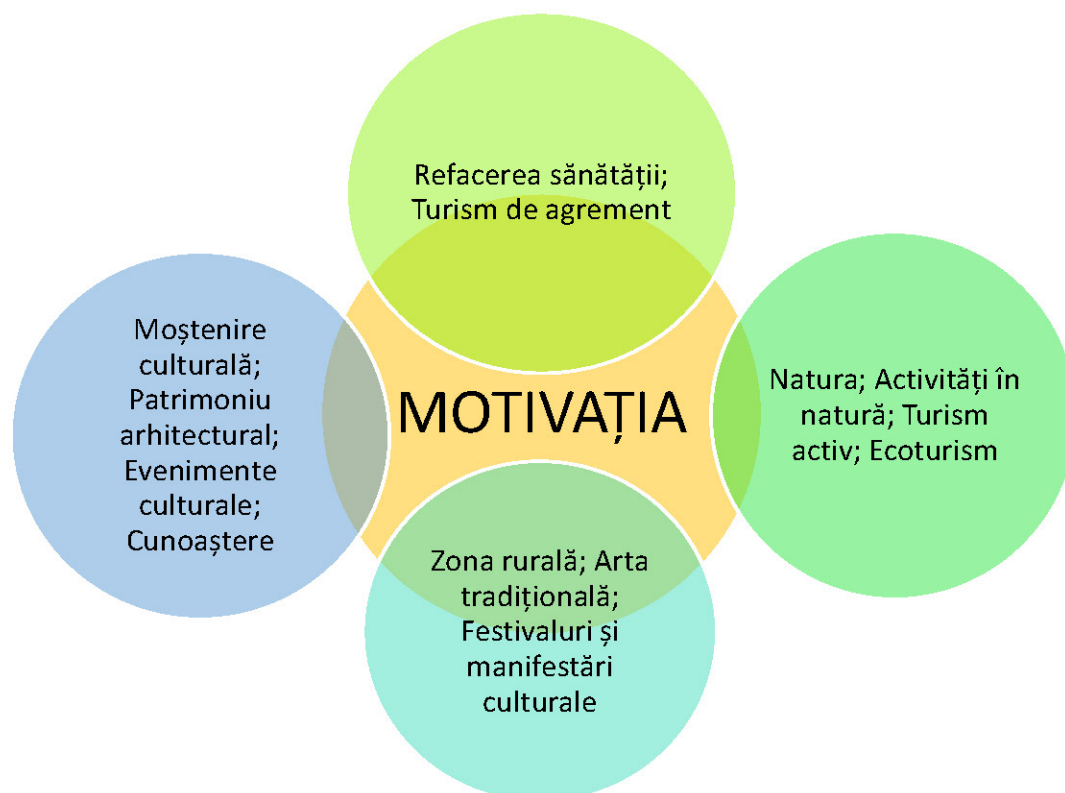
Refacerea sănătății; Turism de agrement

Moștenire culturală; Patrimoniu arhitectural; Evenimente culturale; Cunoaștere

MOTIVAȚIA

Natura; Activități în natură; Turism activ; Ecoturism

Zona rurală; Arta tradițională; Festivaluri și manifestări culturale